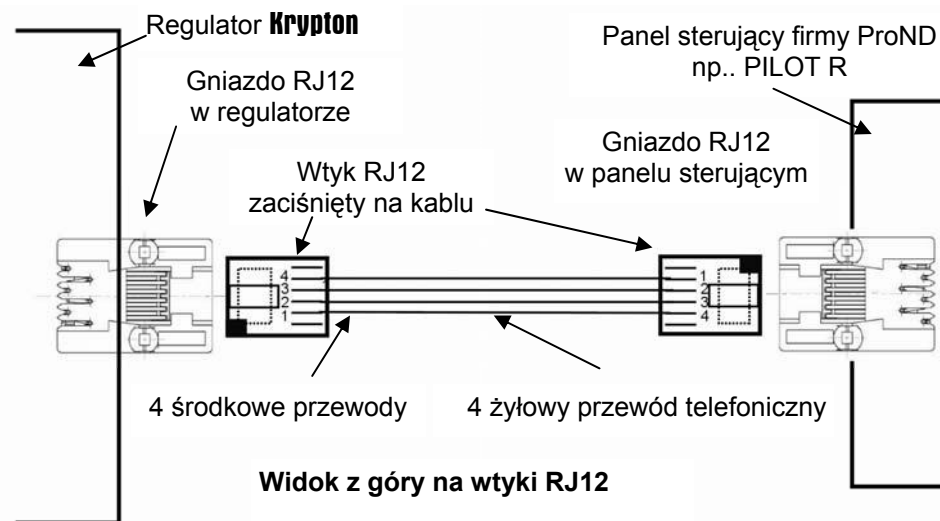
Regulator Krypton

Panel sterujący firmy ProND np.. PILOT R

Gniazdo RJ12 w regulatorze

Gniazdo RJ12 w panelu sterującym

Wtyk RJ12 zaciśnięty na kablu

4
3
2
1

1
2
3
4

4 środkowe przewody

4 żyłowy przewód telefoniczny

Widok z góry na wtyki RJ12